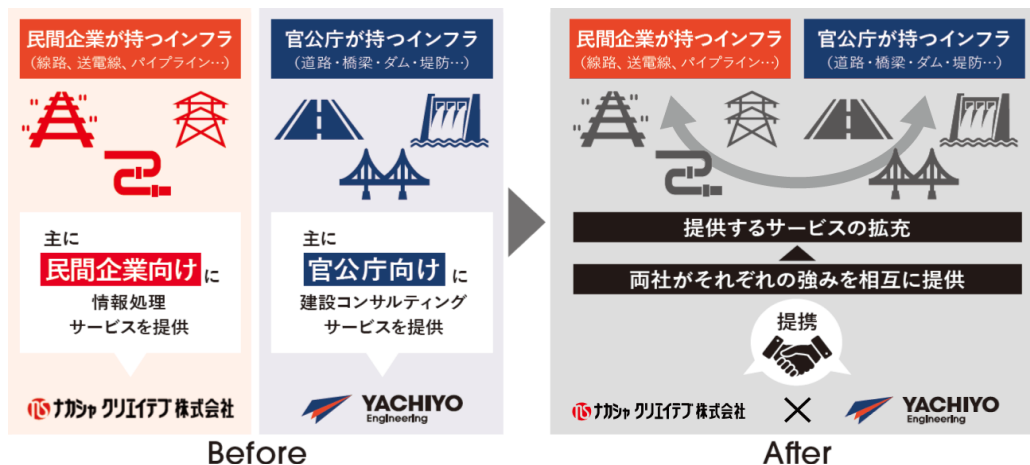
民間企業が持つインフラ
（線路、送電線、パイプライン…）

主に
民間企業向けに
情報処理
サービスを提供

ナカシャ クリエイテブ株式会社

Before

官公庁が持つインフラ
（道路・橋梁・ダム・堤防…）

主に
官公庁向けに
建設コンサルティング
サービスを提供

YACHIYO Engineering

民間企業が持つインフラ
（線路、送電線、パイプライン…）

官公庁が持つインフラ
（道路・橋梁・ダム・堤防…）

提供するサービスの拡充

両社がそれぞれの強みを相互に提供

提携

ナカシャ クリエイテブ株式会社 × YACHIYO Engineering

After